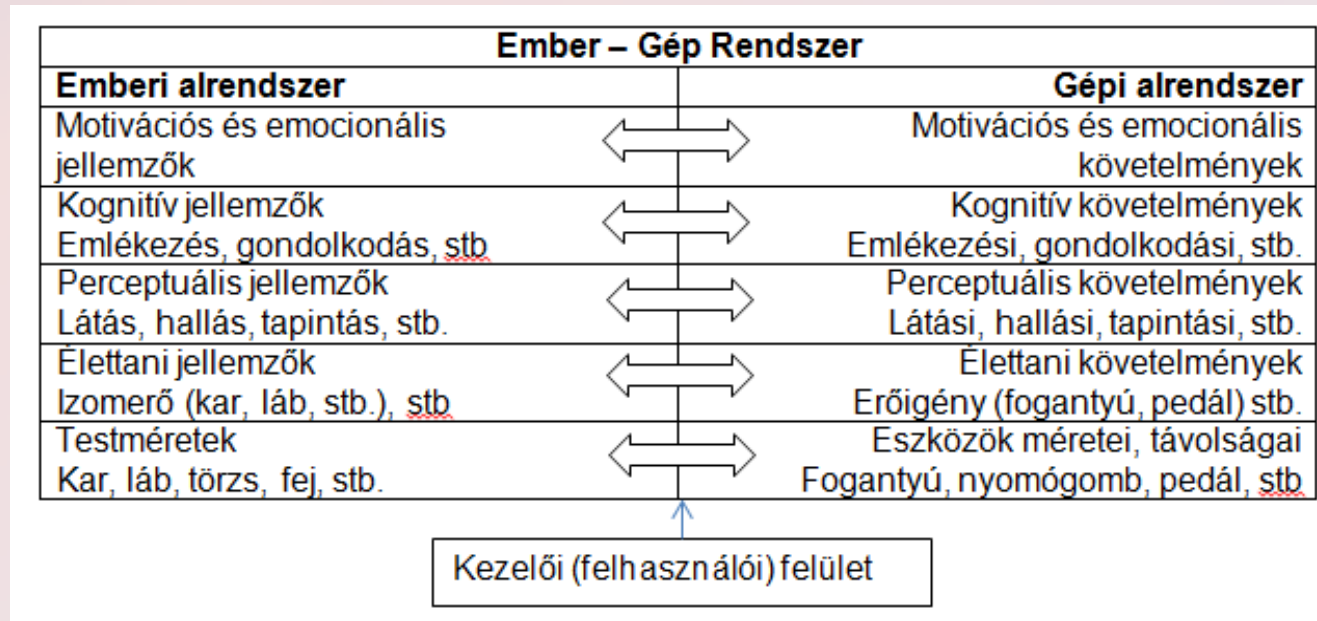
| Ember – Gép Rendszer | |
|---|---|
| **Emberi alrendszer** | **Gépi alrendszer** |
| Motivációs és emocionális jellemzők | Motivációs és emocionális követelmények |
| Kognitív jellemzők Emlékezés, gondolkodás, stb | Kognitív követelmények Emlékezési, gondolkodási, stb. |
| Perceptuális jellemzők Látás, hallás, tapintás, stb. | Perceptuális követelmények Látási, hallási, tapintási, stb. |
| Élettani jellemzők Izomerő (kar, láb, stb.), stb | Élettani követelmények Erőigény (fogantyú, pedál) stb. |
| Testméretek Kar, láb, törzs, fej, stb. | Eszközök méretei, távolságai Fogantyú, nyomógomb, pedál, stb |

Kezelői (felhasználói) felület